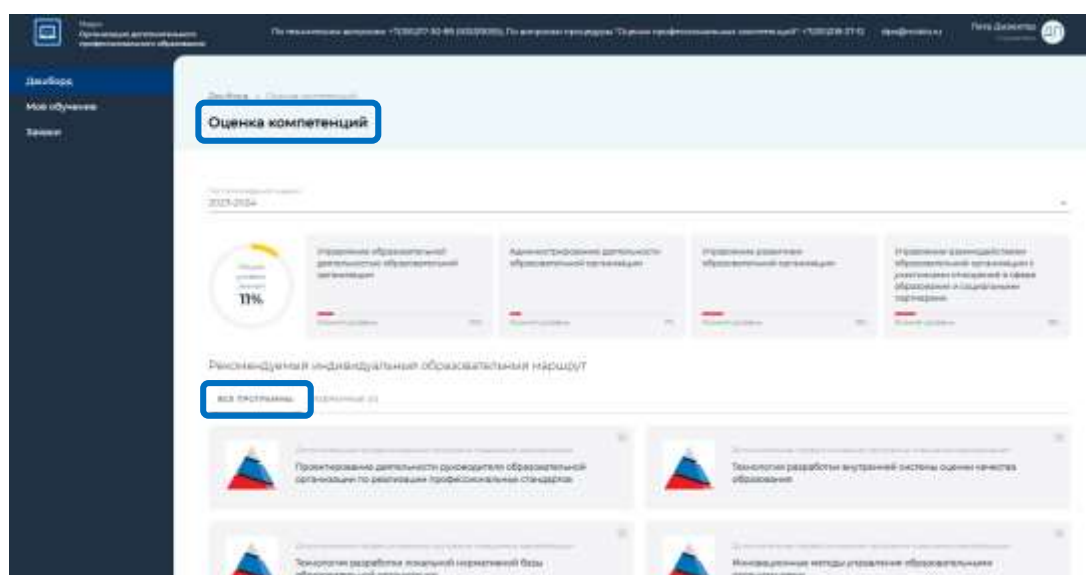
Организация дополнительного профессионального образования

По техническим вопросам: +7(000)00-00-00 | По вопросам процедуры "Оценки профессиональных компетенций": +7(000)00-00-00 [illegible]

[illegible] ДП

Дашборд
Мое обучение
Заявки

Дашборд > Оценка компетенций

Оценка компетенций

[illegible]
2023-2024

Общий уровень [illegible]
11%

Управление образовательной деятельностью образовательной организации
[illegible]

Администрирование деятельности образовательной организации
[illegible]

Управление развитием образовательной организации
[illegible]

Управление взаимодействием образовательной организации с участниками отношений в сфере образования и социальными партнерами
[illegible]

Рекомендуемый индивидуальный образовательный маршрут

ВСЕ ПРОГРАММЫ
Избранные (0)

Проектирование деятельности руководителя образовательной организации по реализации профессиональных стандартов

Технологии разработки внутренней системы оценки качества образования

Технологии разработки локальной нормативной базы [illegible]

Инновационные методы управления образовательными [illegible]